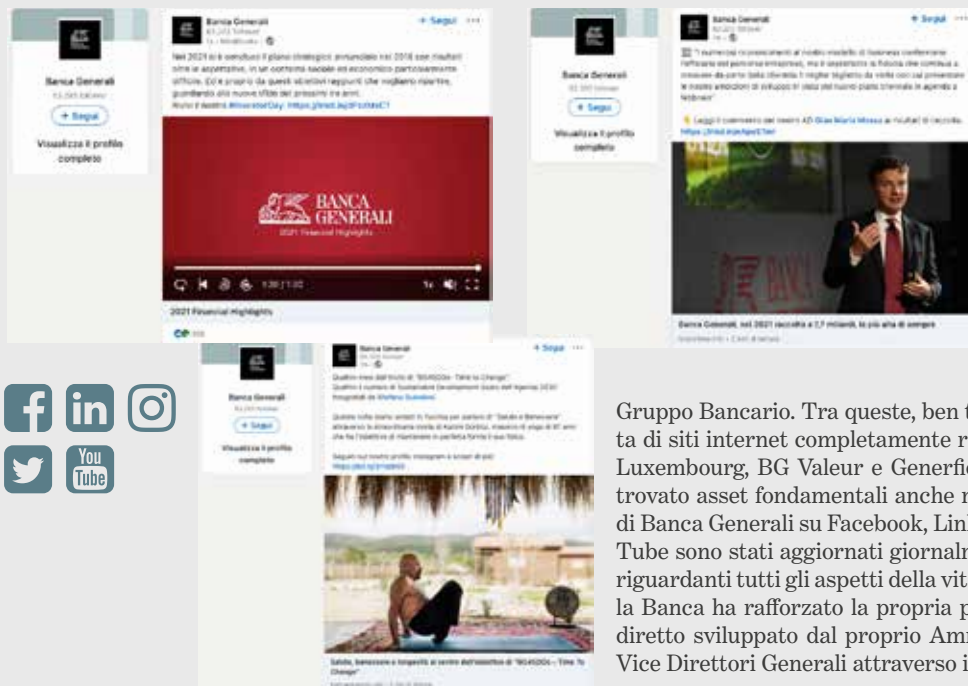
Banca Generali
+ Segui
Visualizza il profilo completo

Banca Generali
+ Segui
Nel 2021 si è conclusso il piano strategico annunciato nel 2018 con risultati oltre le aspettative, in un contesto sociale ed economico particolarmente difficile. Ed è proprio da questi obiettivi raggiunti che vogliamo ripartire, guardando alle nuove sfide dei prossimi tre anni.
Rivivi il nostro #InvestorDay: https://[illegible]

BANCA GENERALI
2021 Financial Highlights

2021 Financial Highlights

Banca Generali
+ Segui
Visualizza il profilo completo

Banca Generali
+ Segui
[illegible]

Banca Generali, nel 2021 raccolta a 7,7 miliardi, la più alta di sempre

Banca Generali
+ Segui
Visualizza il profilo completo

Banca Generali
+ Segui
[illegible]

Salute, benessere e longevità al centro dell'obiettivo di "BG4SDGs – Time To Change"

Gruppo Bancario. Tra queste, ben t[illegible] ta di siti internet completamente r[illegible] Luxembourg, BG Valeur e Generfi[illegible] trovato asset fondamentali anche n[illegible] di Banca Generali su Facebook, Lin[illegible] Tube sono stati aggiornati giornalm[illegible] riguardanti tutti gli aspetti della vit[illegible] la Banca ha rafforzato la propria p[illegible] diretto sviluppato dal proprio Amm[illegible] Vice Direttori Generali attraverso i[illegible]